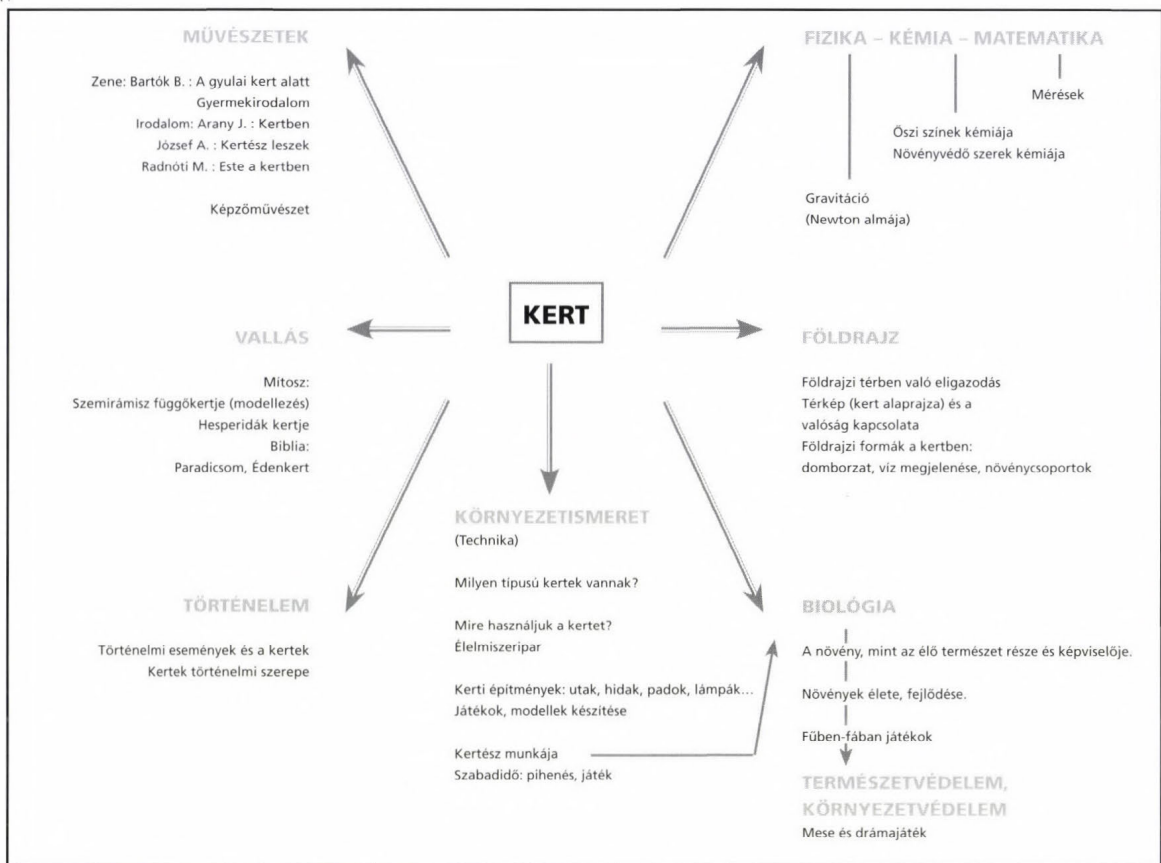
MŰVÉSZETEK

Zene: Bartók B. : A gyulai kert alatt
Gyermekirodalom
Irodalom: Arany J. : Kertben
József A. : Kertész leszek
Radnóti M. : Este a kertben

Képzőművészet

FIZIKA – KÉMIA – MATEMATIKA

Mérések

Őszi színek kémiája
Növényvédő szerek kémiája

Gravitáció
(Newton almája)

KERT

VALLÁS

Mítosz:
Szemirámisz függőkertje (modellezés)
Hesperidák kertje
Biblia:
Paradicsom, Édenkert

FÖLDRAJZ

Földrajzi térben való eligazodás
Térkép (kert alaprajza) és a valóság kapcsolata
Földrajzi formák a kertben:
domborzat, víz megjelenése, növénycsoportok

KÖRNYEZETISMERET
(Technika)

Milyen típusú kertek vannak?

Mire használjuk a kertet?
Élelmiszeripar

Kerti építmények: utak, hidak, padok, lámpák…
Játékok, modellek készítése

Kertész munkája
Szabadidő: pihenés, játék

TÖRTÉNELEM

Történelmi események és a kertek
Kertek történelmi szerepe

BIOLÓGIA

A növény, mint az élő természet része és képviselője.

Növények élete, fejlődése.

Fűben-fában játékok

TERMÉSZETVÉDELEM, KÖRNYEZETVÉDELEM
Mese és drámajáték